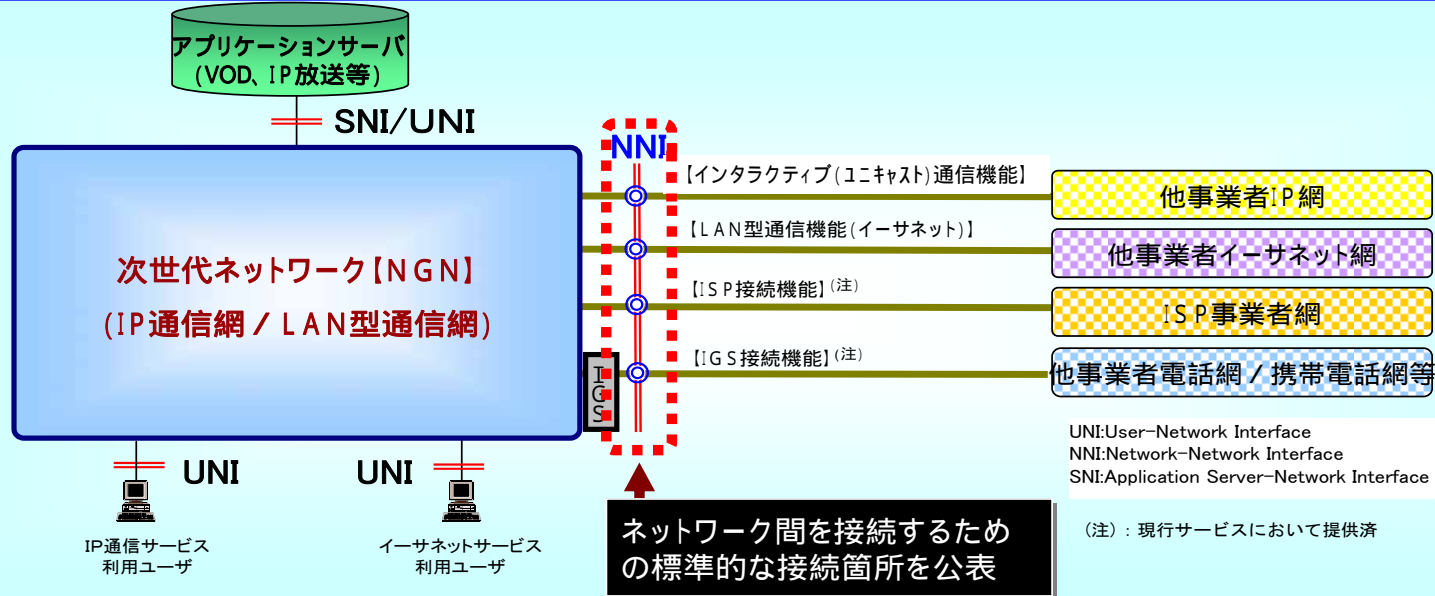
アプリケーションサーバ
(VOD、IP放送等)

SNI/UNI

NNI

次世代ネットワーク【NGN】
(IP通信網 / LAN型通信網)

IGS

【インタラクティブ(ユニキャスト)通信機能】
【LAN型通信機能(イーサネット)】
【ISP接続機能】(注)
【IGS接続機能】(注)

他事業者IP網
他事業者イーサネット網
ISP事業者網
他事業者電話網 / 携帯電話網等

UNI:User-Network Interface
NNI:Network-Network Interface
SNI:Application Server-Network Interface

UNI
UNI

IP通信サービス
利用ユーザ

イーサネットサービス
利用ユーザ

ネットワーク間を接続するための標準的な接続箇所を公表

(注):現行サービスにおいて提供済